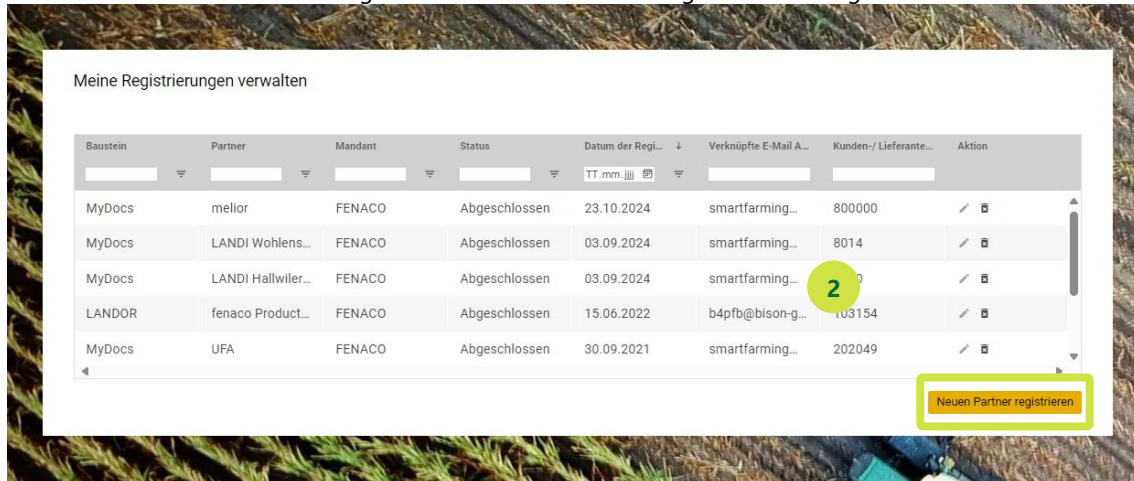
Meine Registrierungen verwalten

| Baustein | Partner | Mandant | Status | Datum der Regi... ↓ | Verknüpfte E-Mail A... | Kunden-/ Lieferante... | Aktion |
|---|---|---|---|---|---|---|---|
| | | | | TT.mm.jjjj | | | |
| MyDocs | melior | FENACO | Abgeschlossen | 23.10.2024 | smartfarming... | 800000 | |
| MyDocs | LANDI Wohlens... | FENACO | Abgeschlossen | 03.09.2024 | smartfarming... | 8014 | |
| MyDocs | LANDI Hallwiler... | FENACO | Abgeschlossen | 03.09.2024 | smartfarming... | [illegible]0 | |
| LANDOR | fenaco Product... | FENACO | Abgeschlossen | 15.06.2022 | b4pfb@bison-g... | 103154 | |
| MyDocs | UFA | FENACO | Abgeschlossen | 30.09.2021 | smartfarming... | 202049 | |

2

Neuen Partner registrieren